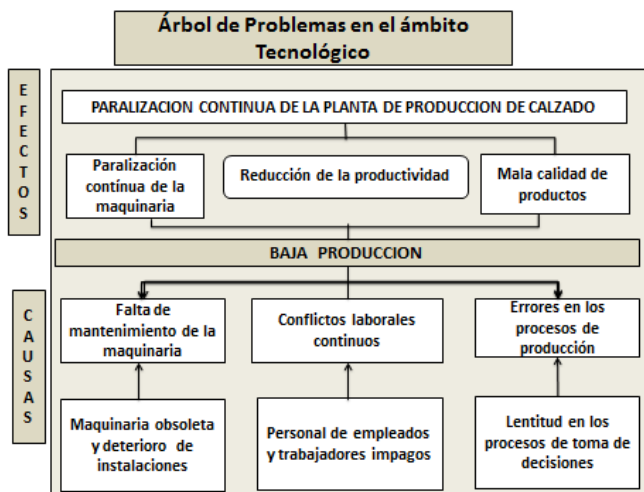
Árbol de Problemas en el ámbito Tecnológico

EFECTOS

PARALIZACION CONTINUA DE LA PLANTA DE PRODUCCION DE CALZADO

Paralización contínua de la maquinaria

Reducción de la productividad

Mala calidad de productos

BAJA PRODUCCION

CAUSAS

Falta de mantenimiento de la maquinaria

Conflictos laborales continuos

Errores en los procesos de producción

Maquinaria obsoleta y deterioro de instalaciones

Personal de empleados y trabajadores impagos

Lentitud en los procesos de toma de decisiones